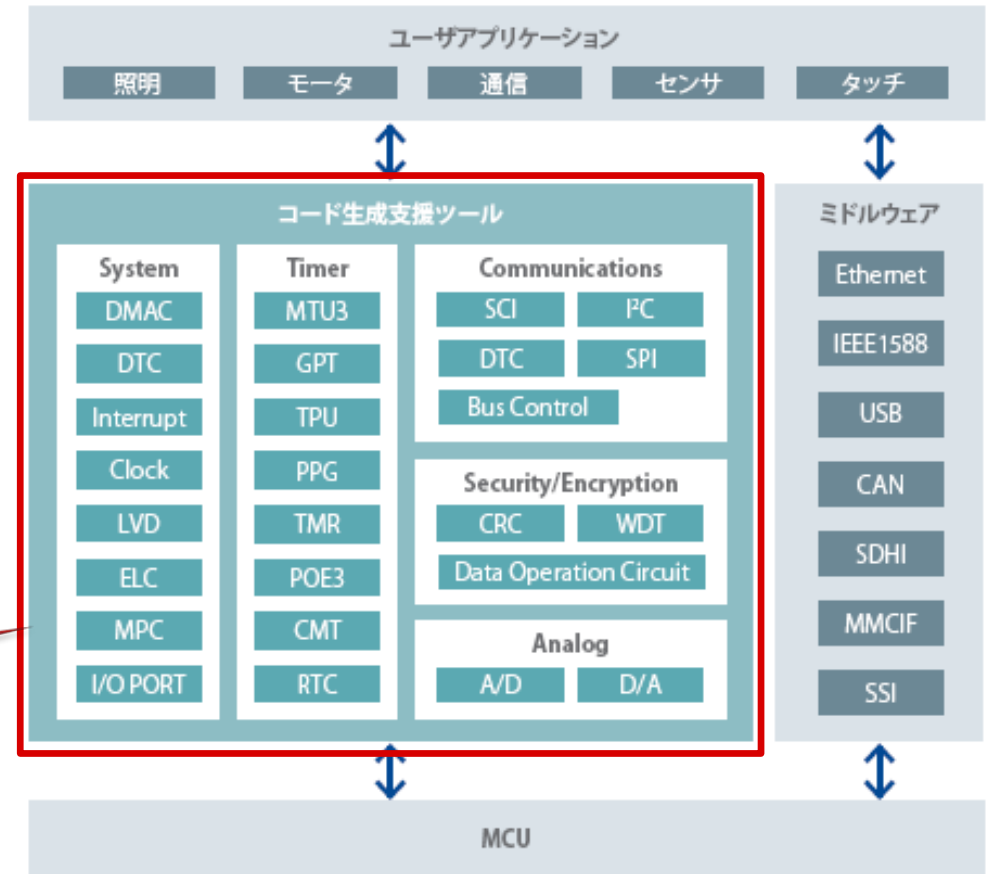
ユーザアプリケーション

照明 モータ 通信 センサ タッチ

コード生成支援ツール

System
DMAC
DTC
Interrupt
Clock
LVD
ELC
MPC
I/O PORT

Timer
MTU3
GPT
TPU
PPG
TMR
POE3
CMT
RTC

Communications
SCI
$I^2C$
DTC
SPI
Bus Control

Security/Encryption
CRC
WDT
Data Operation Circuit

Analog
A/D
D/A

ミドルウェア
Ethernet
IEEE1588
USB
CAN
SDHI
MMCIF
SSI

MCU